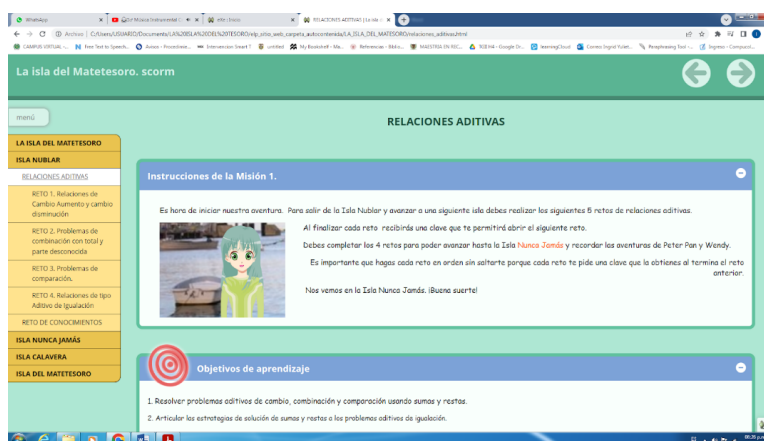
WhatsApp | Música Instrumental | elle | RELACIONES ADITIVAS | La isla

Archivo | C:/Users/USUARIO/Documents/LA%20ISLA%20DEL%20MATETESORO/elp_sitio_web_carpeta_autocontenida/LA_ISLA_DEL_MATESORO/relaciones_aditivas.html

CAMPUS VIRTUAL | Free Text to Speech | Avisos - Procedimie... | Intervención Smart T | untitled | My Bookshelf - Ma... | Referencias - Biblio... | MAESTRIA EN REC... | TIDE#4 - Google Dr... | learningCloud | Correo: Ingrid Yulet... | Paraphrasing Tool | Ingreso - Computaci...

La isla del Matetesoro. scorm

menú

LA ISLA DEL MATETESORO
ISLA NUBLAR
RELACIONES ADITIVAS
RETO 1. Relaciones de Cambio Aumento y cambio disminución
RETO 2. Problemas de combinación con total y parte desconocida
RETO 3. Problemas de comparación.
RETO 4. Relaciones de tipo Aditivo de Igualación
RETO DE CONOCIMIENTOS
ISLA NUNCA JAMÁS
ISLA CALAVERA
ISLA DEL MATETESORO

RELACIONES ADITIVAS

Instrucciones de la Misión 1.

Es hora de iniciar nuestra aventura. Para salir de la Isla Nublar y avanzar a una siguiente isla debes realizar los siguientes 5 retos de relaciones aditivas.

Al finalizar cada reto recibirás una clave que te permitirá abrir el siguiente reto.

Debes completar los 4 retos para poder avanzar hasta la Isla Nunca Jamás y recordar las aventuras de Peter Pan y Wendy.

Es importante que hagas cada reto en orden sin saltarte porque cada reto te pide una clave que la obtienes al termina el reto anterior.

Nos vemos en la Isla Nunca Jamás. ¡Buena suerte!

Objetivos de aprendizaje

1. Resolver problemas aditivos de cambio, combinación y comparación usando sumas y restas.

2. Articular las estrategias de solución de sumas y restas a los problemas aditivos de igualación.